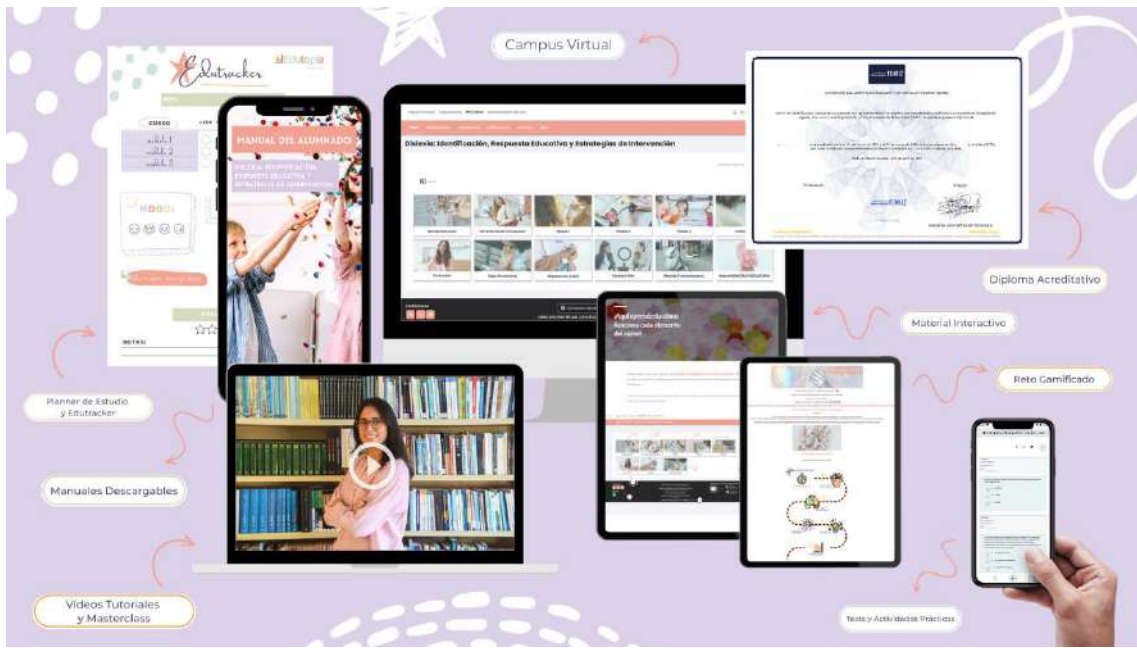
Campus Virtual

Edutracker

Edutopia

CURSO

MANUAL DEL ALUMNADO

DISLEXIA: IDENTIFICACIÓN, RESPUESTA EDUCATIVA Y ESTRATEGIAS DE INTERVENCIÓN

Dislexia: Identificación, Respuesta Educativa y Estrategias de Intervención

Diploma Acreditativo

Material Interactivo

Reto Gamificado

Planner de Estudio y Edutracker

Manuales Descargables

Videos Tutoriales y Masterclass

Tests y Actividades Prácticas